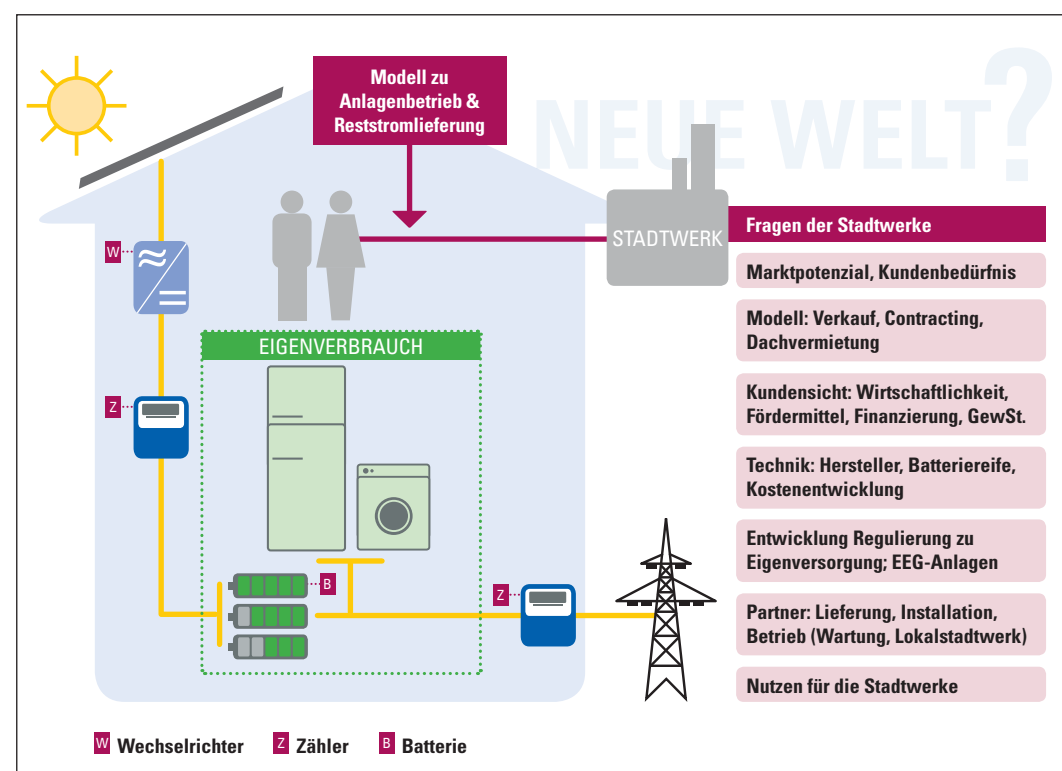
Modell zu Anlagenbetrieb & Reststromlieferung

NEUE WELT?

W

STADTWERK

Fragen der Stadtwerke

Marktpotenzial, Kundenbedürfnis

Modell: Verkauf, Contracting, Dachvermietung

EIGENVERBRAUCH

Z

Kundensicht: Wirtschaftlichkeit, Fördermittel, Finanzierung, GewSt.

Technik: Hersteller, Batteriereife, Kostenentwicklung

Entwicklung Regulierung zu Eigenversorgung; EEG-Anlagen

B

Z

Partner: Lieferung, Installation, Betrieb (Wartung, Lokalstadtwerk)

Nutzen für die Stadtwerke

W Wechselrichter Z Zähler B Batterie